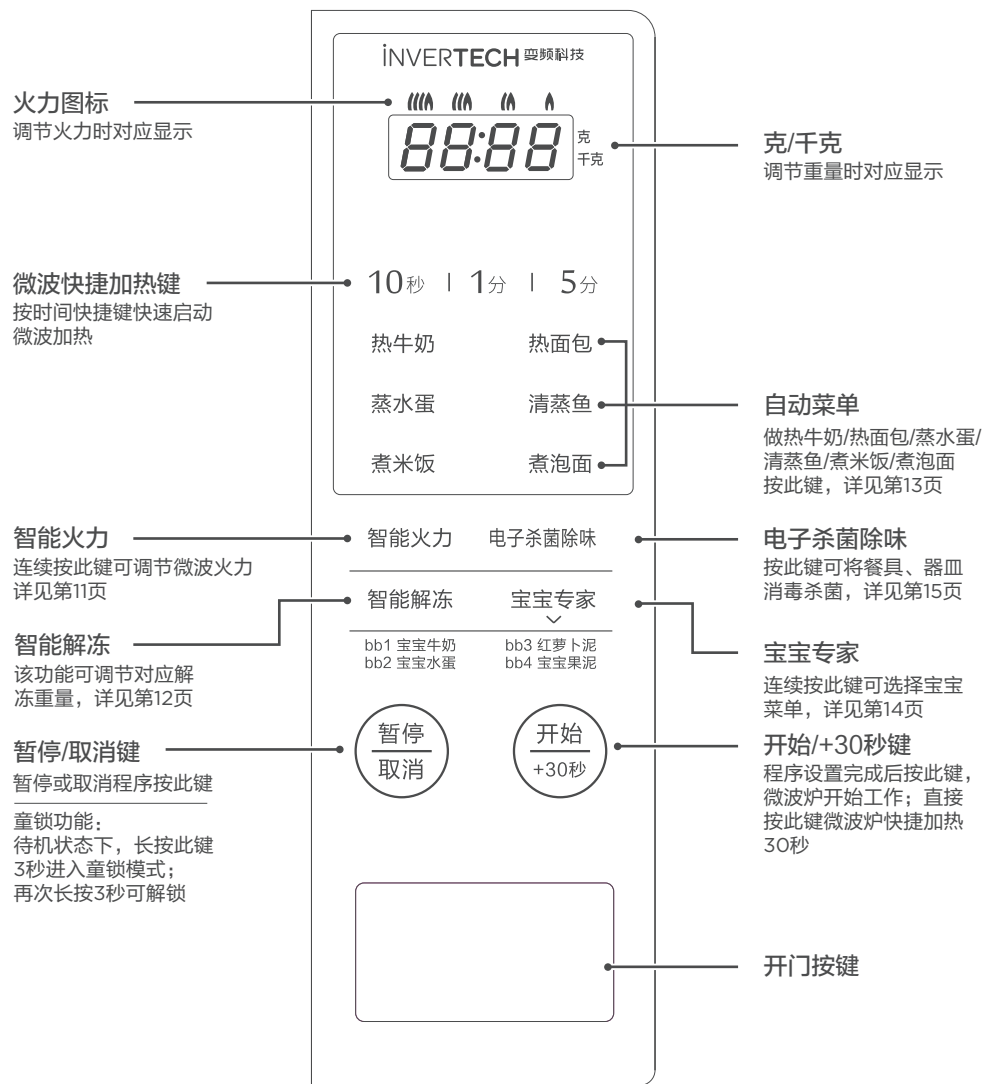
iNVERTECH 变频科技

火力图标
调节火力时对应显示

88:88 克 千克

克/千克
调节重量时对应显示

微波快捷加热键
按时间快捷键快速启动微波加热

10秒 | 1分 | 5分

热牛奶 热面包
蒸水蛋 清蒸鱼
煮米饭 煮泡面

自动菜单
做热牛奶/热面包/蒸水蛋/清蒸鱼/煮米饭/煮泡面
按此键，详见第13页

智能火力
连续按此键可调节微波火力
详见第11页

智能火力 电子杀菌除味

电子杀菌除味
按此键可将餐具、器皿消毒杀菌，详见第15页

智能解冻 宝宝专家

bb1 宝宝牛奶 bb3 红萝卜泥
bb2 宝宝水蛋 bb4 宝宝果泥

智能解冻
该功能可调节对应解冻重量，详见第12页

宝宝专家
连续按此键可选择宝宝菜单，详见第14页

暂停 取消

开始 +30秒

暂停/取消键
暂停或取消程序按此键

童锁功能：
待机状态下，长按此键3秒进入童锁模式；
再次长按3秒可解锁

开始/+30秒键
程序设置完成后按此键，微波炉开始工作；直接按此键微波炉快捷加热30秒

开门按键